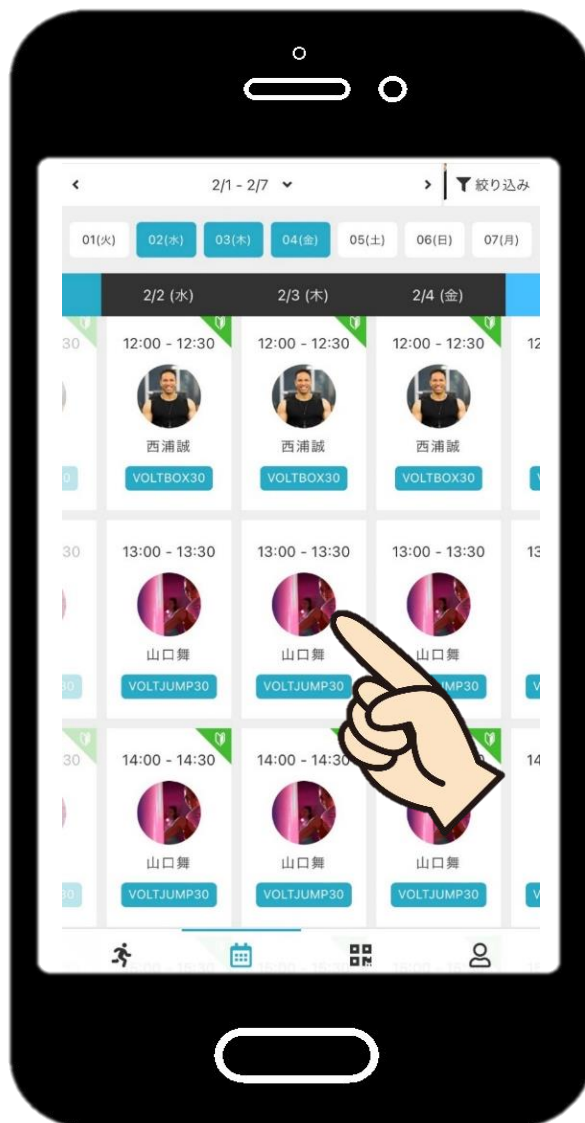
2/1 - 2/7
絞り込み

01(火) 02(水) 03(木) 04(金) 05(土) 06(日) 07(月)

2/2 (水) 2/3 (木) 2/4 (金)

12:00 - 12:30
西浦誠
VOLTBOX30

12:00 - 12:30
西浦誠
VOLTBOX30

12:00 - 12:30
西浦誠
VOLTBOX30

13:00 - 13:30
山口舞
VOLTJUMP30

13:00 - 13:30
山口舞
VOLTJUMP30

13:00 - 13:30
山口舞
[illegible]MP30

14:00 - 14:30
山口舞
VOLTJUMP30

14:00 - 14:3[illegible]
山口舞
VOLTJUMP30

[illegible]
山口舞
VOLTJUMP30